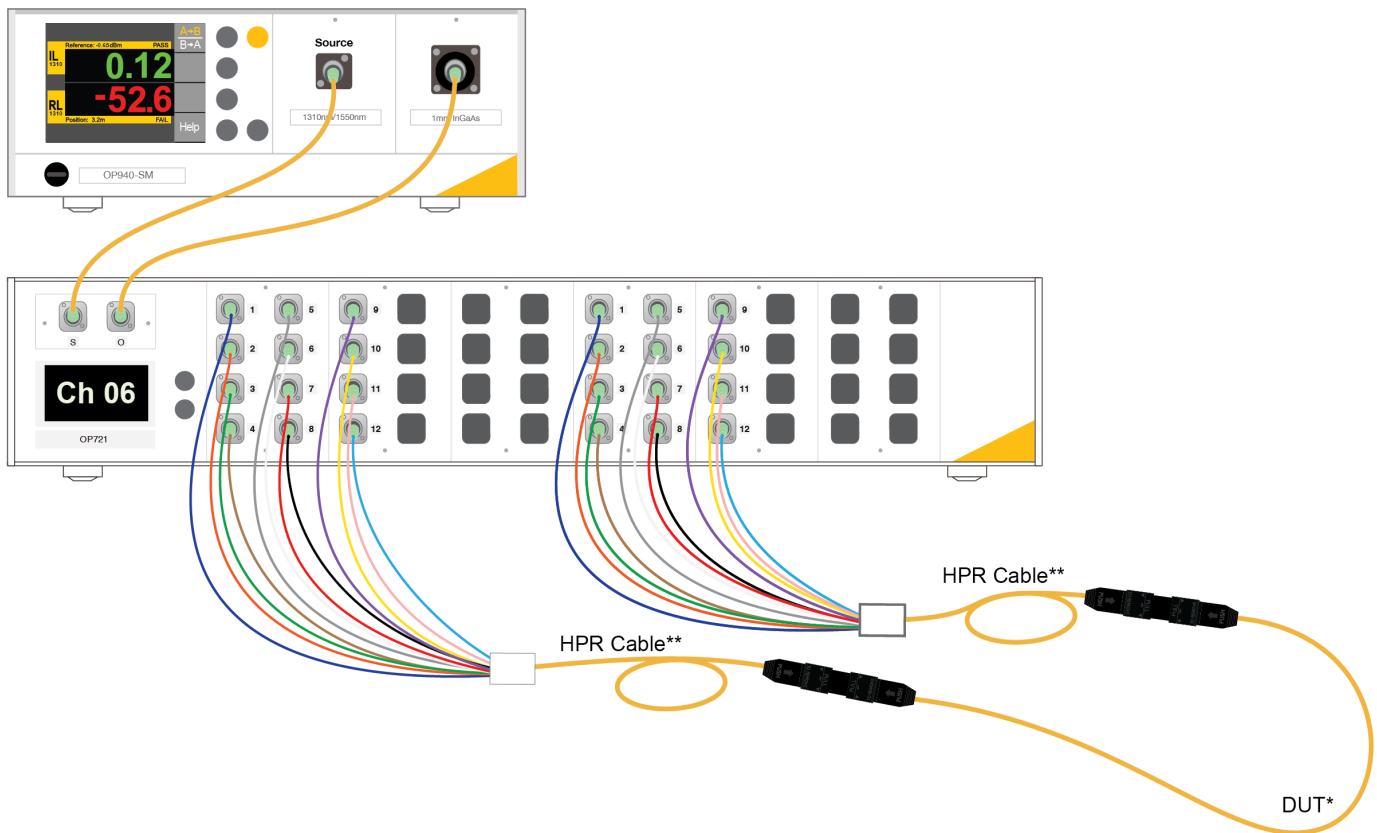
Reference: -0.65dBm PASS
IL 1310
0.12
RL 1310
-52.6
Position: 3.2m FAIL
A→B
B→A
Help
Source
1310nm/1550nm
1mm InGaAs
OP940-SM

S O
Ch 06
OP721
1 5 9
2 6 10
3 7 11
4 8 12
1 5 9
2 6 10
3 7 11
4 8 12

HPR Cable**
HPR Cable**
DUT*